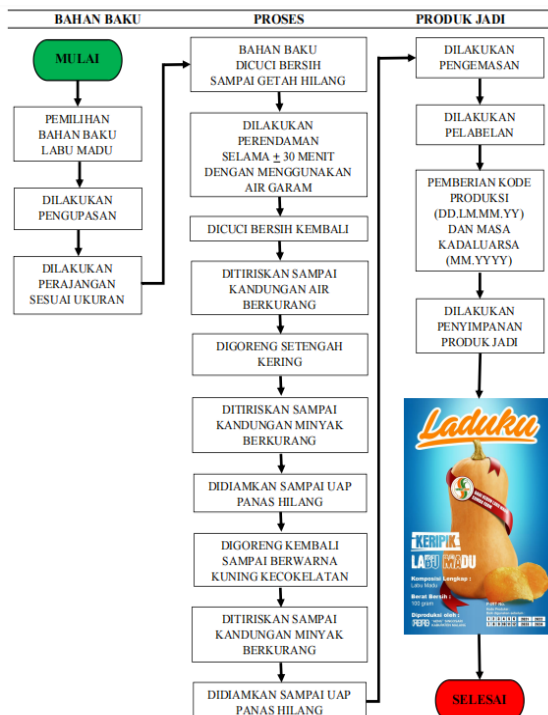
BAHAN BAKU

MULAI

PEMILIHAN BAHAN BAKU LABU MADU

DILAKUKAN PENGUPASAN

DILAKUKAN PERAJANGAN SESUAI UKURAN

PROSES

BAHAN BAKU DICUCI BERSIH SAMPAI GETAH HILANG

DILAKUKAN PERENDAMAN SELAMA $\pm$ 30 MENIT DENGAN MENGGUNAKAN AIR GARAM

DICUCI BERSIH KEMBALI

DITIRISKAN SAMPAI KANDUNGAN AIR BERKURANG

DIGORENG SETENGAH KERING

DITIRISKAN SAMPAI KANDUNGAN MINYAK BERKURANG

DIDIAMKAN SAMPAI UAP PANAS HILANG

DIGORENG KEMBALI SAMPAI BERWARNA KUNING KECOKELATAN

DITIRISKAN SAMPAI KANDUNGAN MINYAK BERKURANG

DIDIAMKAN SAMPAI UAP PANAS HILANG

PRODUK JADI

DILAKUKAN PENGEMASAN

DILAKUKAN PELABELAN

PEMBERIAN KODE PRODUKSI (DD.LM.MM.YY) DAN MASA KADALUARSA (MM.YYYY)

DILAKUKAN PENYIMPANAN PRODUK JADI

Laduku

KERIPIK LABU MADU

Komposisi Lengkap : Labu Madu

Berat Bersih : 100 gram

Diproduksi oleh :

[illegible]

SELESAI